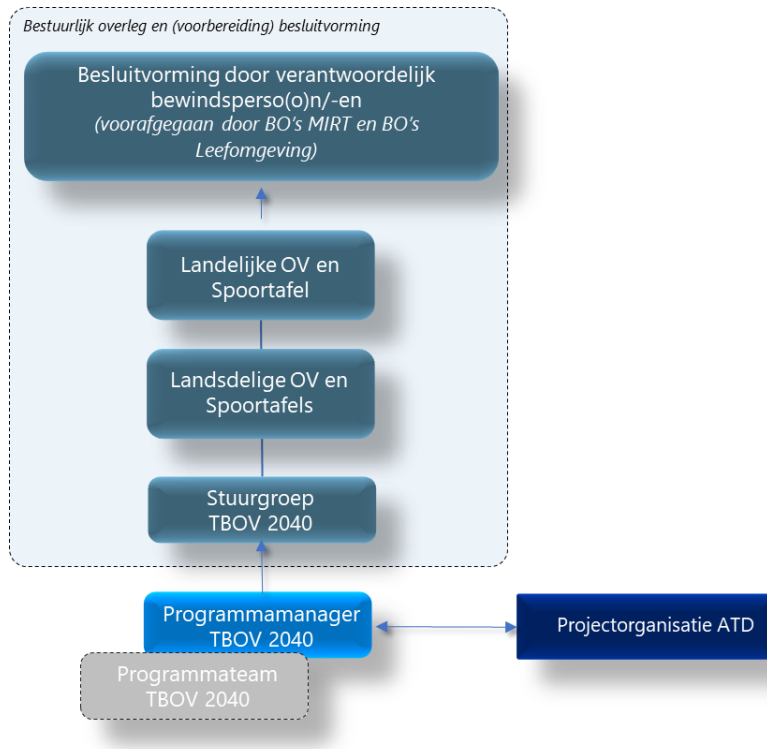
Bestuurlijk overleg en (voorbereiding) besluitvorming

Besluitvorming door verantwoordelijk bewindsperso(o)n/-en
(voorafgegaan door BO's MIRT en BO's Leefomgeving)

Landelijke OV en Spoortafel

Landsdelige OV en Spoortafels

Stuurgroep TBOV 2040

Programmamanager TBOV 2040

Projectorganisatie ATD

Programmateam TBOV 2040